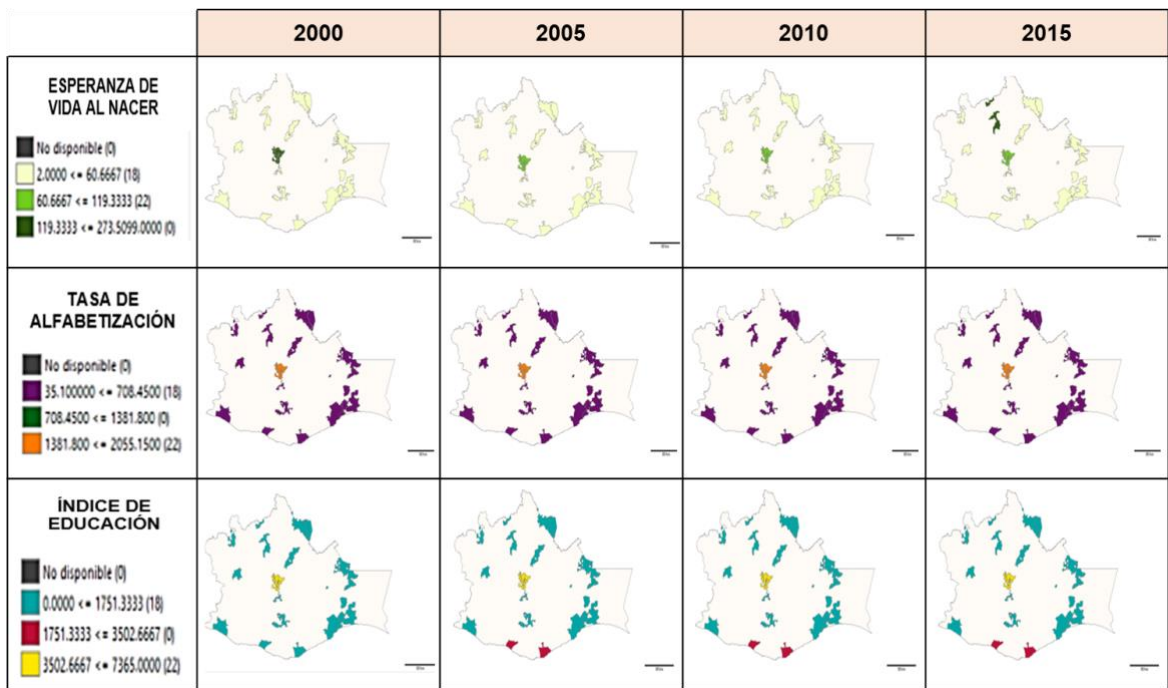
| | 2000 | 2005 | 2010 | 2015 |
|---|---|---|---|---|
| ESPERANZA DE VIDA AL NACER<br>No disponible (0)<br>2.0000 <= 60.6667 (18)<br>60.6667 <= 119.3333 (22)<br>119.3333 <= 273.5099.0000 (0) | | | | |
| TASA DE ALFABETIZACIÓN<br>No disponible (0)<br>35.100000 <= 708.4500 (18)<br>708.4500 <= 1381.800 (0)<br>1381.800 <= 2055.1500 (22) | | | | |
| ÍNDICE DE EDUCACIÓN<br>No disponible (0)<br>0.0000 <= 1751.3333 (18)<br>1751.3333 <= 3502.6667 (0)<br>3502.6667 <= 7365.0000 (22) | | | | |